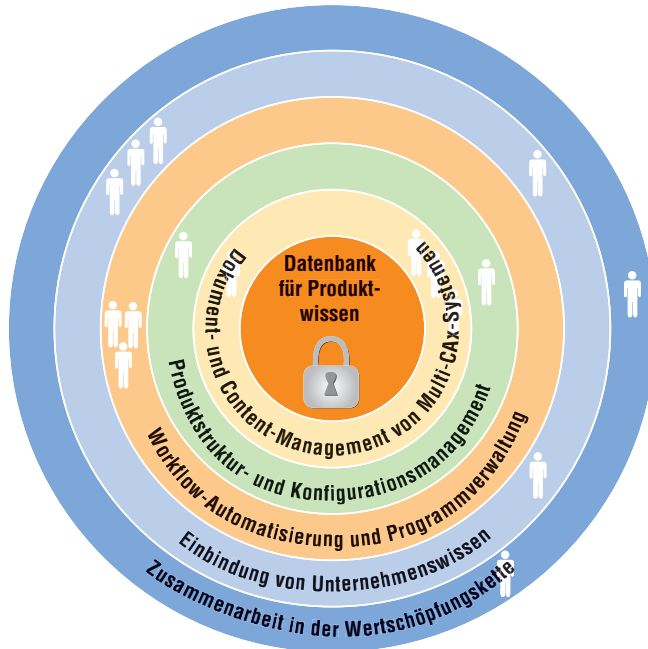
Datenbank für Produktwissen

Dokument- und Content-Management von Multi-CAx-Systemen

Produktstruktur- und Konfigurationsmanagement

Workflow-Automatisierung und Programmverwaltung

Einbindung von Unternehmenswissen

Zusammenarbeit in der Wertschöpfungskette